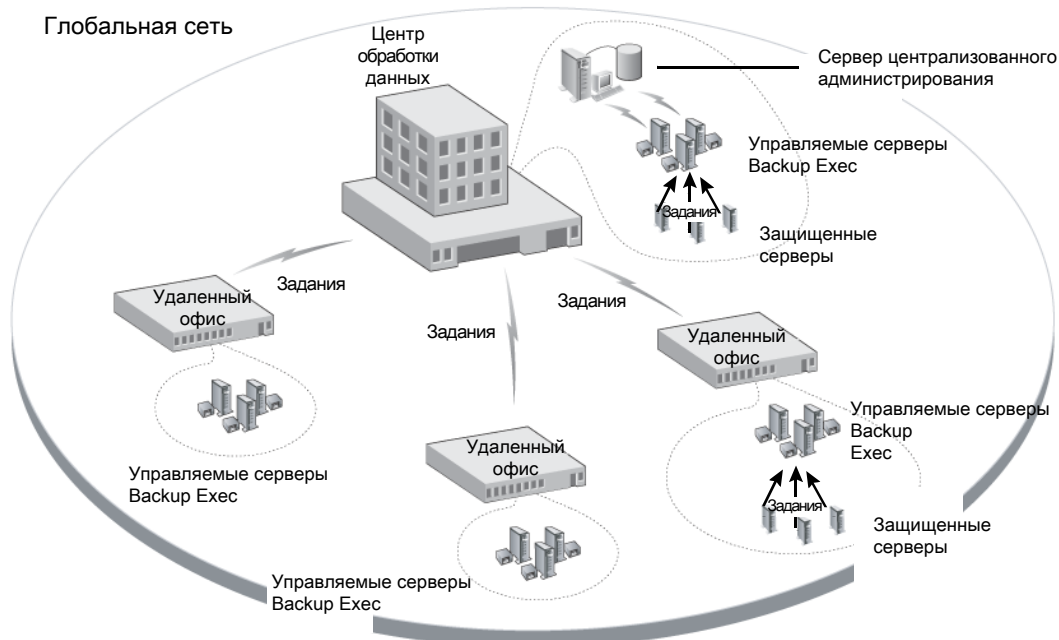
Глобальная сеть

Центр обработки данных

Сервер централизованного администрирования

Управляемые серверы Backup Exec

Задания

Защищенные серверы

Задания

Удаленный офис

Задания

Задания

Удаленный офис

Управляемые серверы Backup Exec

Управляемые серверы Backup Exec

Задания

Защищенные серверы

Удаленный офис

Управляемые серверы Backup Exec